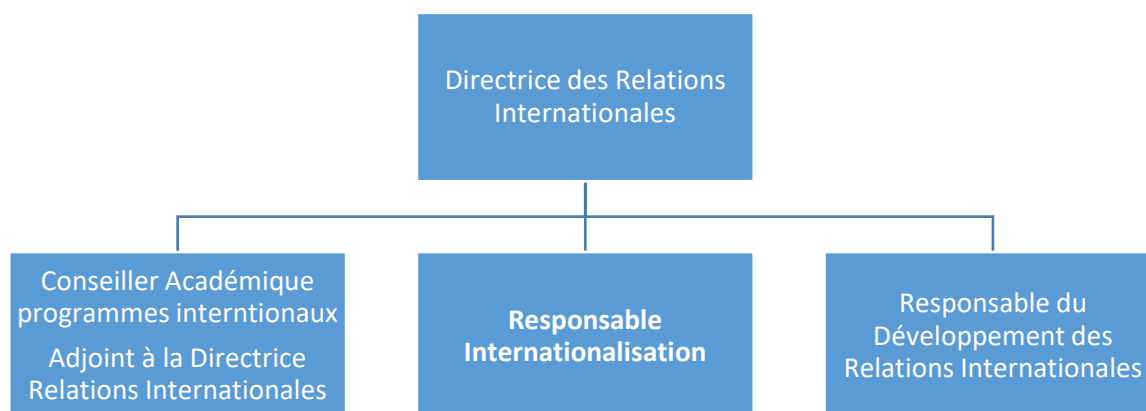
Directrice des Relations Internationales

Conseiller Académique programmes interntionaux

Adjoint à la Directrice Relations Internationales

**Responsable Internationalisation**

Responsable du Développement des Relations Internationales